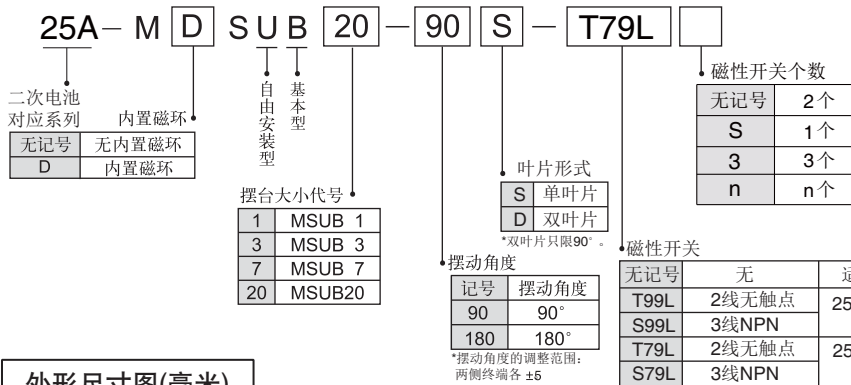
25A − M D S U B 20 − 90 S − T79L

二次电池对应系列

内置磁环

| 无记号 | 无内置磁环 |
|---|---|
| D | 内置磁环 |

自由安装型

基本型

摆台大小代号

| 1 | MSUB 1 |
|---|---|
| 3 | MSUB 3 |
| 7 | MSUB 7 |
| 20 | MSUB20 |

叶片形式

| S | 单叶片 |
|---|---|
| D | 双叶片 |

*双叶片只限90°。

摆动角度

| 记号 | 摆动角度 |
|---|---|
| 90 | 90° |
| 180 | 180° |

*摆动角度的调整范围：两侧终端各 ±5

磁性开关个数

| 无记号 | 2个 |
|---|---|
| S | 1个 |
| 3 | 3个 |
| n | n个 |

磁性开关

| 无记号 | 无 | 适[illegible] |
|---|---|---|
| T99L | 2线无触点 | 25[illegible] |
| S99L | 3线NPN | |
| T79L | 2线无触点 | 25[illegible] |
| S79L | 3线NPN | |

外形尺寸图(毫米)